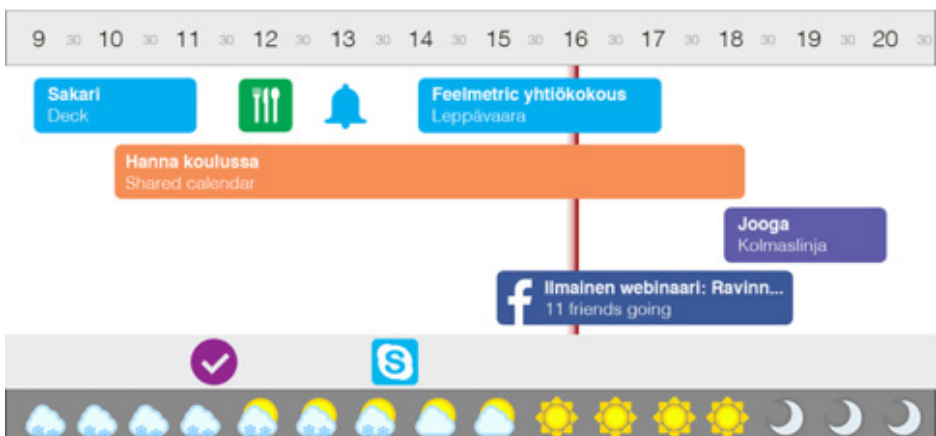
9 30 10 30 11 30 12 30 13 30 14 30 15 30 16 30 17 30 18 30 19 30 20 30

Sakari
Deck

Feelmetric yhtiökokous
Leppävaara

Hanna koulussa
Shared calendar

Jooga
Kolmaslinja

Ilmainen webinaari: Ravinn...
11 friends going